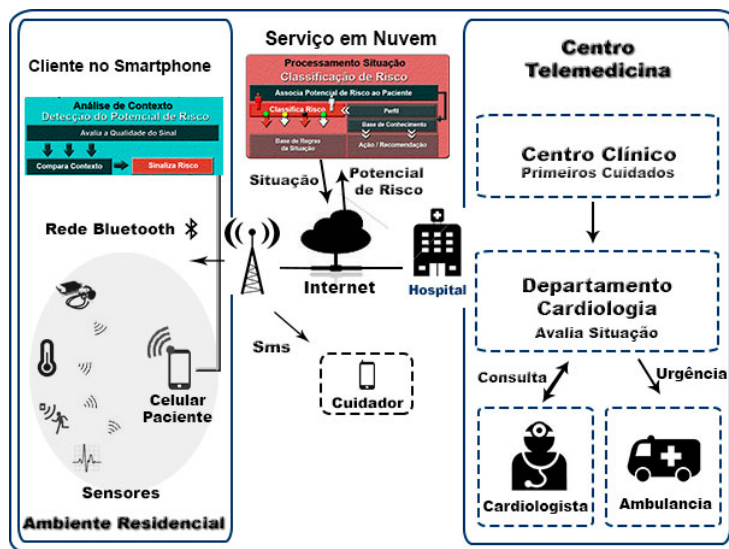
Cliente no Smartphone

Análise de Contexto
Detecção do Potencial de Risco
Avalia a Qualidade do Sinal
Compara Contexto
Sinaliza Risco

Rede Bluetooth

Celular Paciente

Sensores

Ambiente Residencial

Serviço em Nuvem

Processamento Situação
Classificação de Risco
Associa Potencial de Risco ao Paciente
Classifica Risco
Perfil
Base de Conhecimento
Base de Regras de Situação
Ação / Recomendação

Situação

Potencial de Risco

Internet

Hospital

Sms

Cuidador

Centro Telemedicina

Centro Clínico
Primeiros Cuidados

Departamento Cardiologia
Avalia Situação

Consulta

Urgência

Cardiologista

Ambulancia